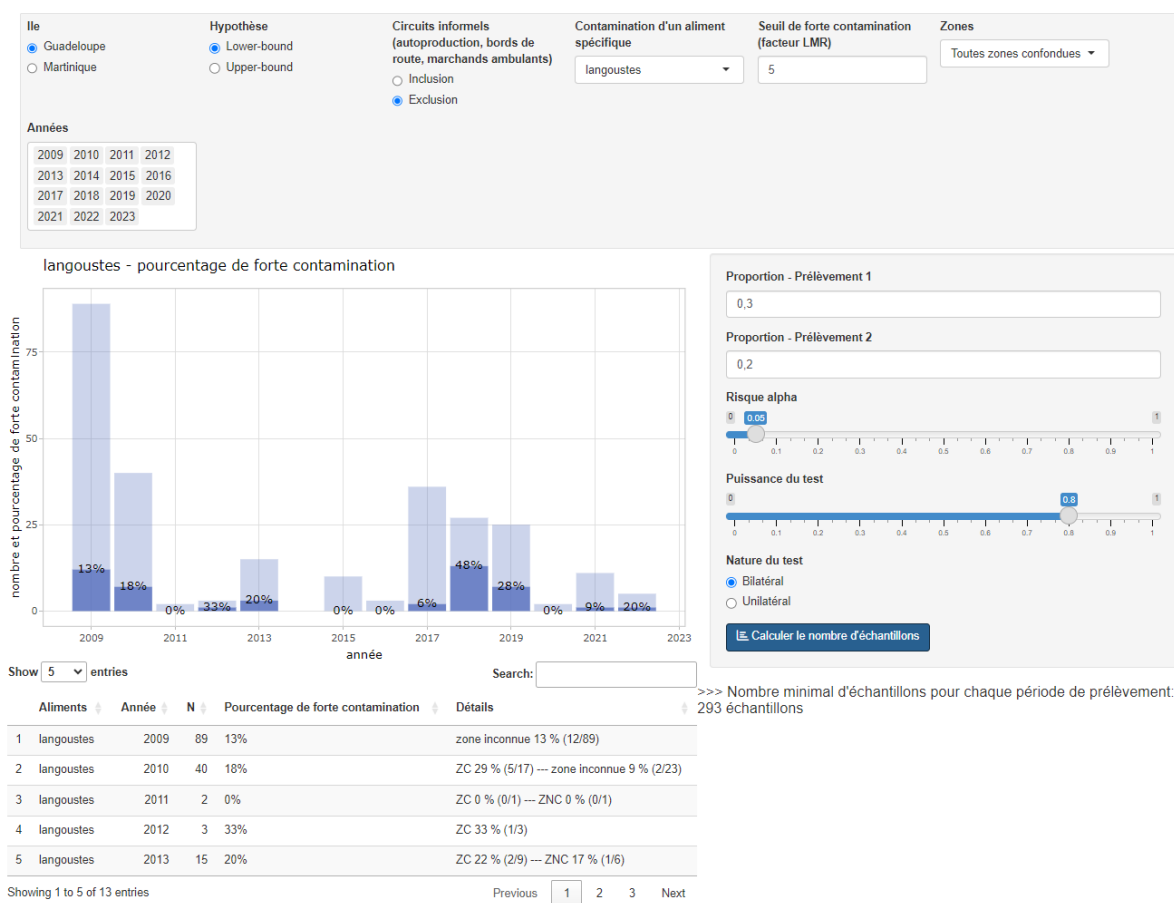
Ile
Guadeloupe
Martinique

Hypothèse
Lower-bound
Upper-bound

Circuits informels (autoproduction, bords de route, marchands ambulants)
Inclusion
Exclusion

Contamination d'un aliment spécifique
langoustes

Seuil de forte contamination (facteur LMR)
5

Zones
Toutes zones confondues

Années
2009 2010 2011 2012
2013 2014 2015 2016
2017 2018 2019 2020
2021 2022 2023

langoustes - pourcentage de forte contamination

nombre et pourcentage de forte contamination
75
50
25
0
13% 18% 0% 33% 20% 0% 0% 6% 48% 28% 0% 9% 20%
2009 2011 2013 2015 2017 2019 2021 2023
année

Proportion - Prélèvement 1
0,3
Proportion - Prélèvement 2
0,2
Risque alpha
0 0.05 1
0 0.1 0.2 0.3 0.4 0.5 0.6 0.7 0.8 0.9 1
Puissance du test
0 0.8 1
0 0.1 0.2 0.3 0.4 0.5 0.6 0.7 0.8 0.9 1
Nature du test
Bilatéral
Unilatéral
Calculer le nombre d'échantillons

>>> Nombre minimal d'échantillons pour chaque période de prélèvement: 293 échantillons

Show 5 entries
Search:

| | Aliments | Année | N | Pourcentage de forte contamination | Détails |
|---|---|---|---|---|---|
| 1 | langoustes | 2009 | 89 | 13% | zone inconnue 13 % (12/89) |
| 2 | langoustes | 2010 | 40 | 18% | ZC 29 % (5/17) --- zone inconnue 9 % (2/23) |
| 3 | langoustes | 2011 | 2 | 0% | ZC 0 % (0/1) --- ZNC 0 % (0/1) |
| 4 | langoustes | 2012 | 3 | 33% | ZC 33 % (1/3) |
| 5 | langoustes | 2013 | 15 | 20% | ZC 22 % (2/9) --- ZNC 17 % (1/6) |

Showing 1 to 5 of 13 entries
Previous 1 2 3 Next